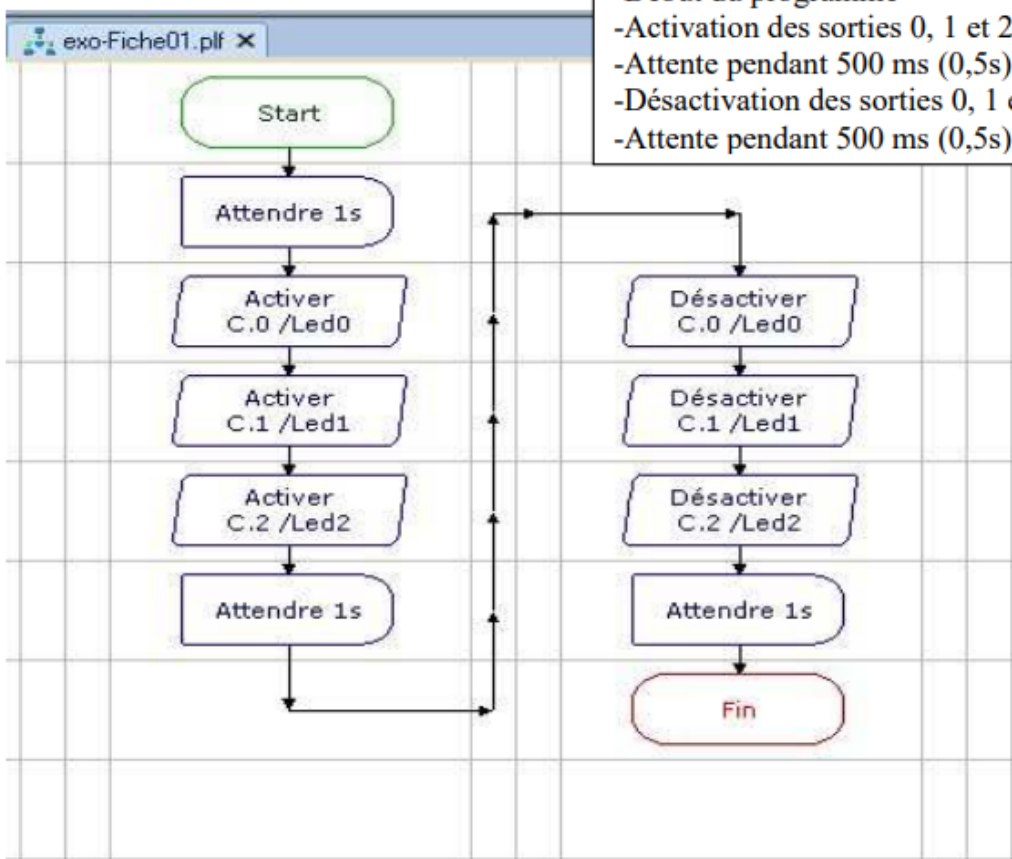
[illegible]
-Activation des sorties 0, 1 et 2
-Attente pendant 500 ms (0,5s)
-Désactivation des sorties 0, 1 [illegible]
-Attente pendant 500 ms (0,5s)

exo-Fiche01.plf ×

Start

Attendre 1s

Activer C.0 /Led0

Activer C.1 /Led1

Activer C.2 /Led2

Attendre 1s

Désactiver C.0 /Led0

Désactiver C.1 /Led1

Désactiver C.2 /Led2

Attendre 1s

Fin